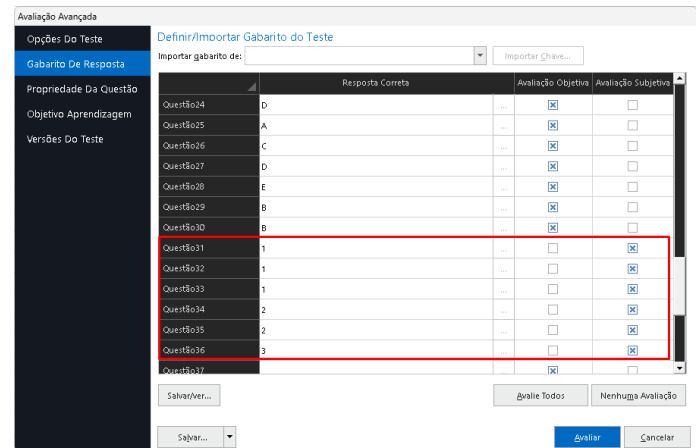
Avaliação Avançada

Opções Do Teste
Gabarito De Resposta
Propriedade Da Questão
Objetivo Aprendizagem
Versões Do Teste

Definir/Importar Gabarito do Teste

Importar gabarito de:
Importar Chave...

| | Resposta Correta | | Avaliação Objetiva | Avaliação Subjetiva |
|---|---|---|---|---|
| Questão24 | D | ... | ☒ | ☐ |
| Questão25 | A | ... | ☒ | ☐ |
| Questão26 | C | ... | ☒ | ☐ |
| Questão27 | D | ... | ☒ | ☐ |
| Questão28 | E | ... | ☒ | ☐ |
| Questão29 | B | ... | ☒ | ☐ |
| Questão30 | B | ... | ☒ | ☐ |
| Questão31 | 1 | ... | ☐ | ☒ |
| Questão32 | 1 | ... | ☐ | ☒ |
| Questão33 | 1 | ... | ☐ | ☒ |
| Questão34 | 2 | ... | ☐ | ☒ |
| Questão35 | 2 | ... | ☐ | ☒ |
| Questão36 | 3 | ... | ☐ | ☒ |
| Questão37 | | | ☒ | |

Salvar/ver...
Avalie Todos
Nenhuma Avaliação

Salvar...
Avaliar
Cancelar